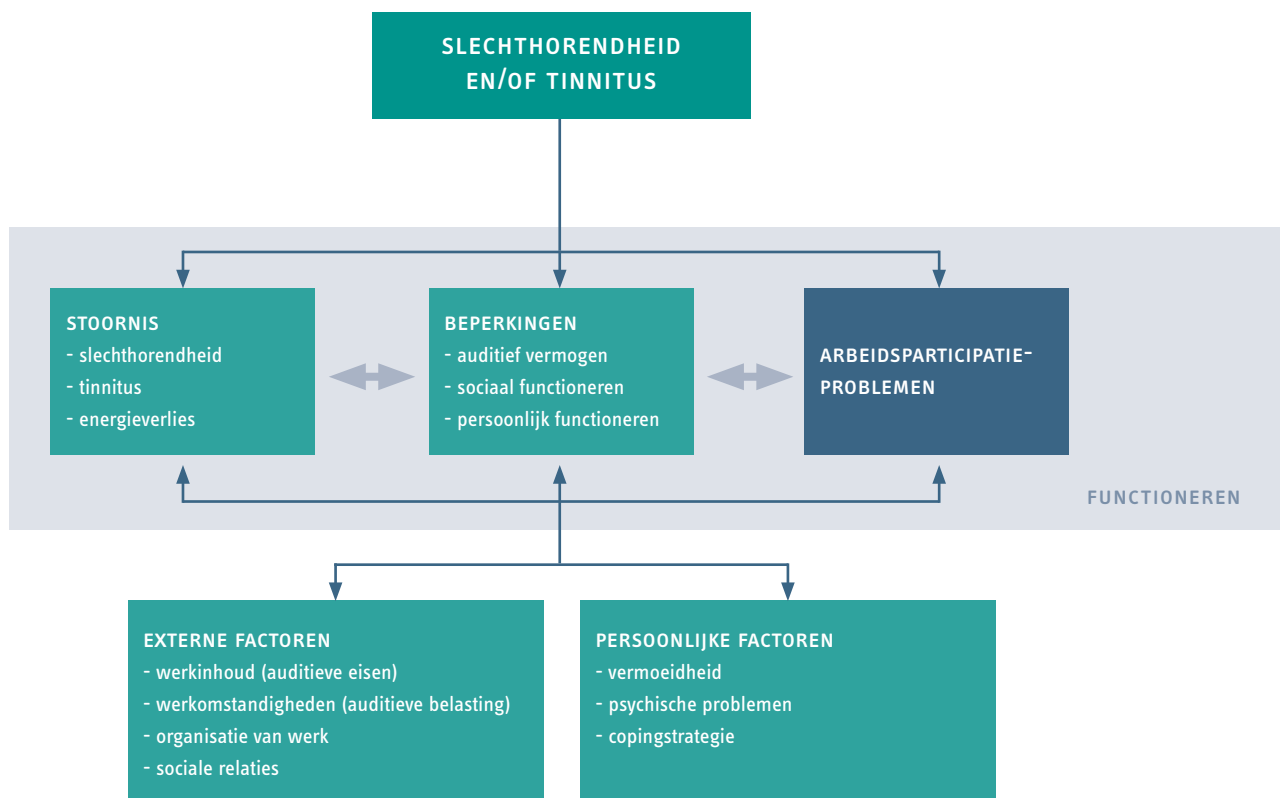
SLECHTHORENDHEID EN/OF TINNITUS

STOORNIS
- slechthorendheid
- tinnitus
- energieverlies

BEPERKINGEN
- auditief vermogen
- sociaal functioneren
- persoonlijk functioneren

ARBEIDSPARTICIPATIE-PROBLEMEN

FUNCTIONEREN

EXTERNE FACTOREN
- werkinhoud (auditieve eisen)
- werkomstandigheden (auditieve belasting)
- organisatie van werk
- sociale relaties

PERSOONLIJKE FACTOREN
- vermoeidheid
- psychische problemen
- copingstrategie